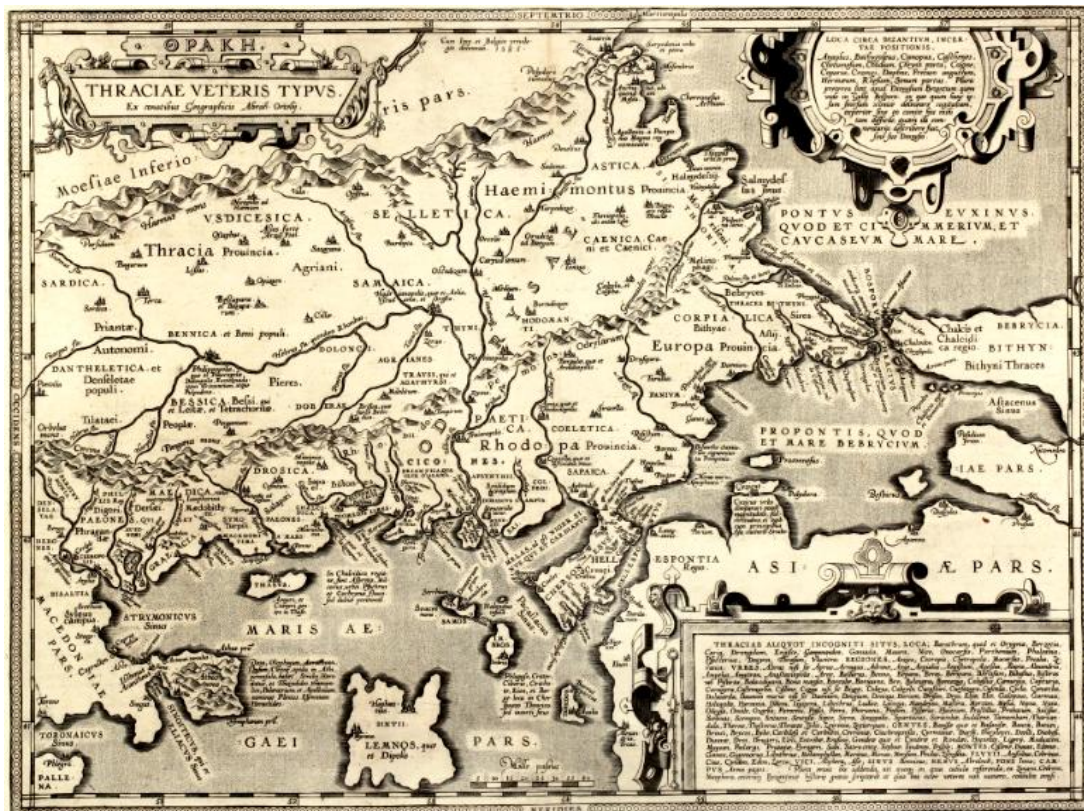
ΘΡΑΚΗ.
THRACIAE VETERIS TYPVS.
Ex conatibus Geographicis Abrah. Ortelij.

SEPTENTRIO

LOCA CIRCA BIZANTIUM, INCERTAE POSITIONIS.
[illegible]

Moesiae Inferio
ris pars.
VSDICESICA.
Thracia Prouincia.
Agriani.
SELLETICA.
Haemimontus Prouincia.
ASTICA.
CAENICA. Caeni et Caenici.
SAMAICA.
SARDICA.
Priantae.
BENNICA et Benni populi.
Autonomi.
DANTHELETICA et Denseletae populi.
DOLONCI.
AGRIANES
Pieres.
BESSICA. Bessi, qui et Lori, et Tetrachoritae.
Tilataei.
DOBERAE
Rhodopa Prouincia.
COELETICA
CORPIALICA
Europa Prouincia.
PONTUS EUXINUS. QUOD ET CIMMERIUM, ET CAUCASEUM MARE.
Chalcis et Chalcidica regio.
BEBRYCIA.
BITHYN.
Bithyni Thraces
PROPONTIS, QUOD ET MARE BEBRYCIUM
Astacenus Sinus
IAE PARS.
ASI
AE PARS.
DROSICA.
CICONES.
SAPAICA.
MARIS AE
GAEI
PARS.
LEMNOS, quae et Dipolis.
STRYMONICUS Sinus
MACEDONIAE PARS.
TORONAICUS Sinus
PALLENA
THASUS
SAMOTHRACE
IMBROS

THRACIAE ALIQUOT INCOGNITI SITUS, LOCA; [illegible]

MERIDIES